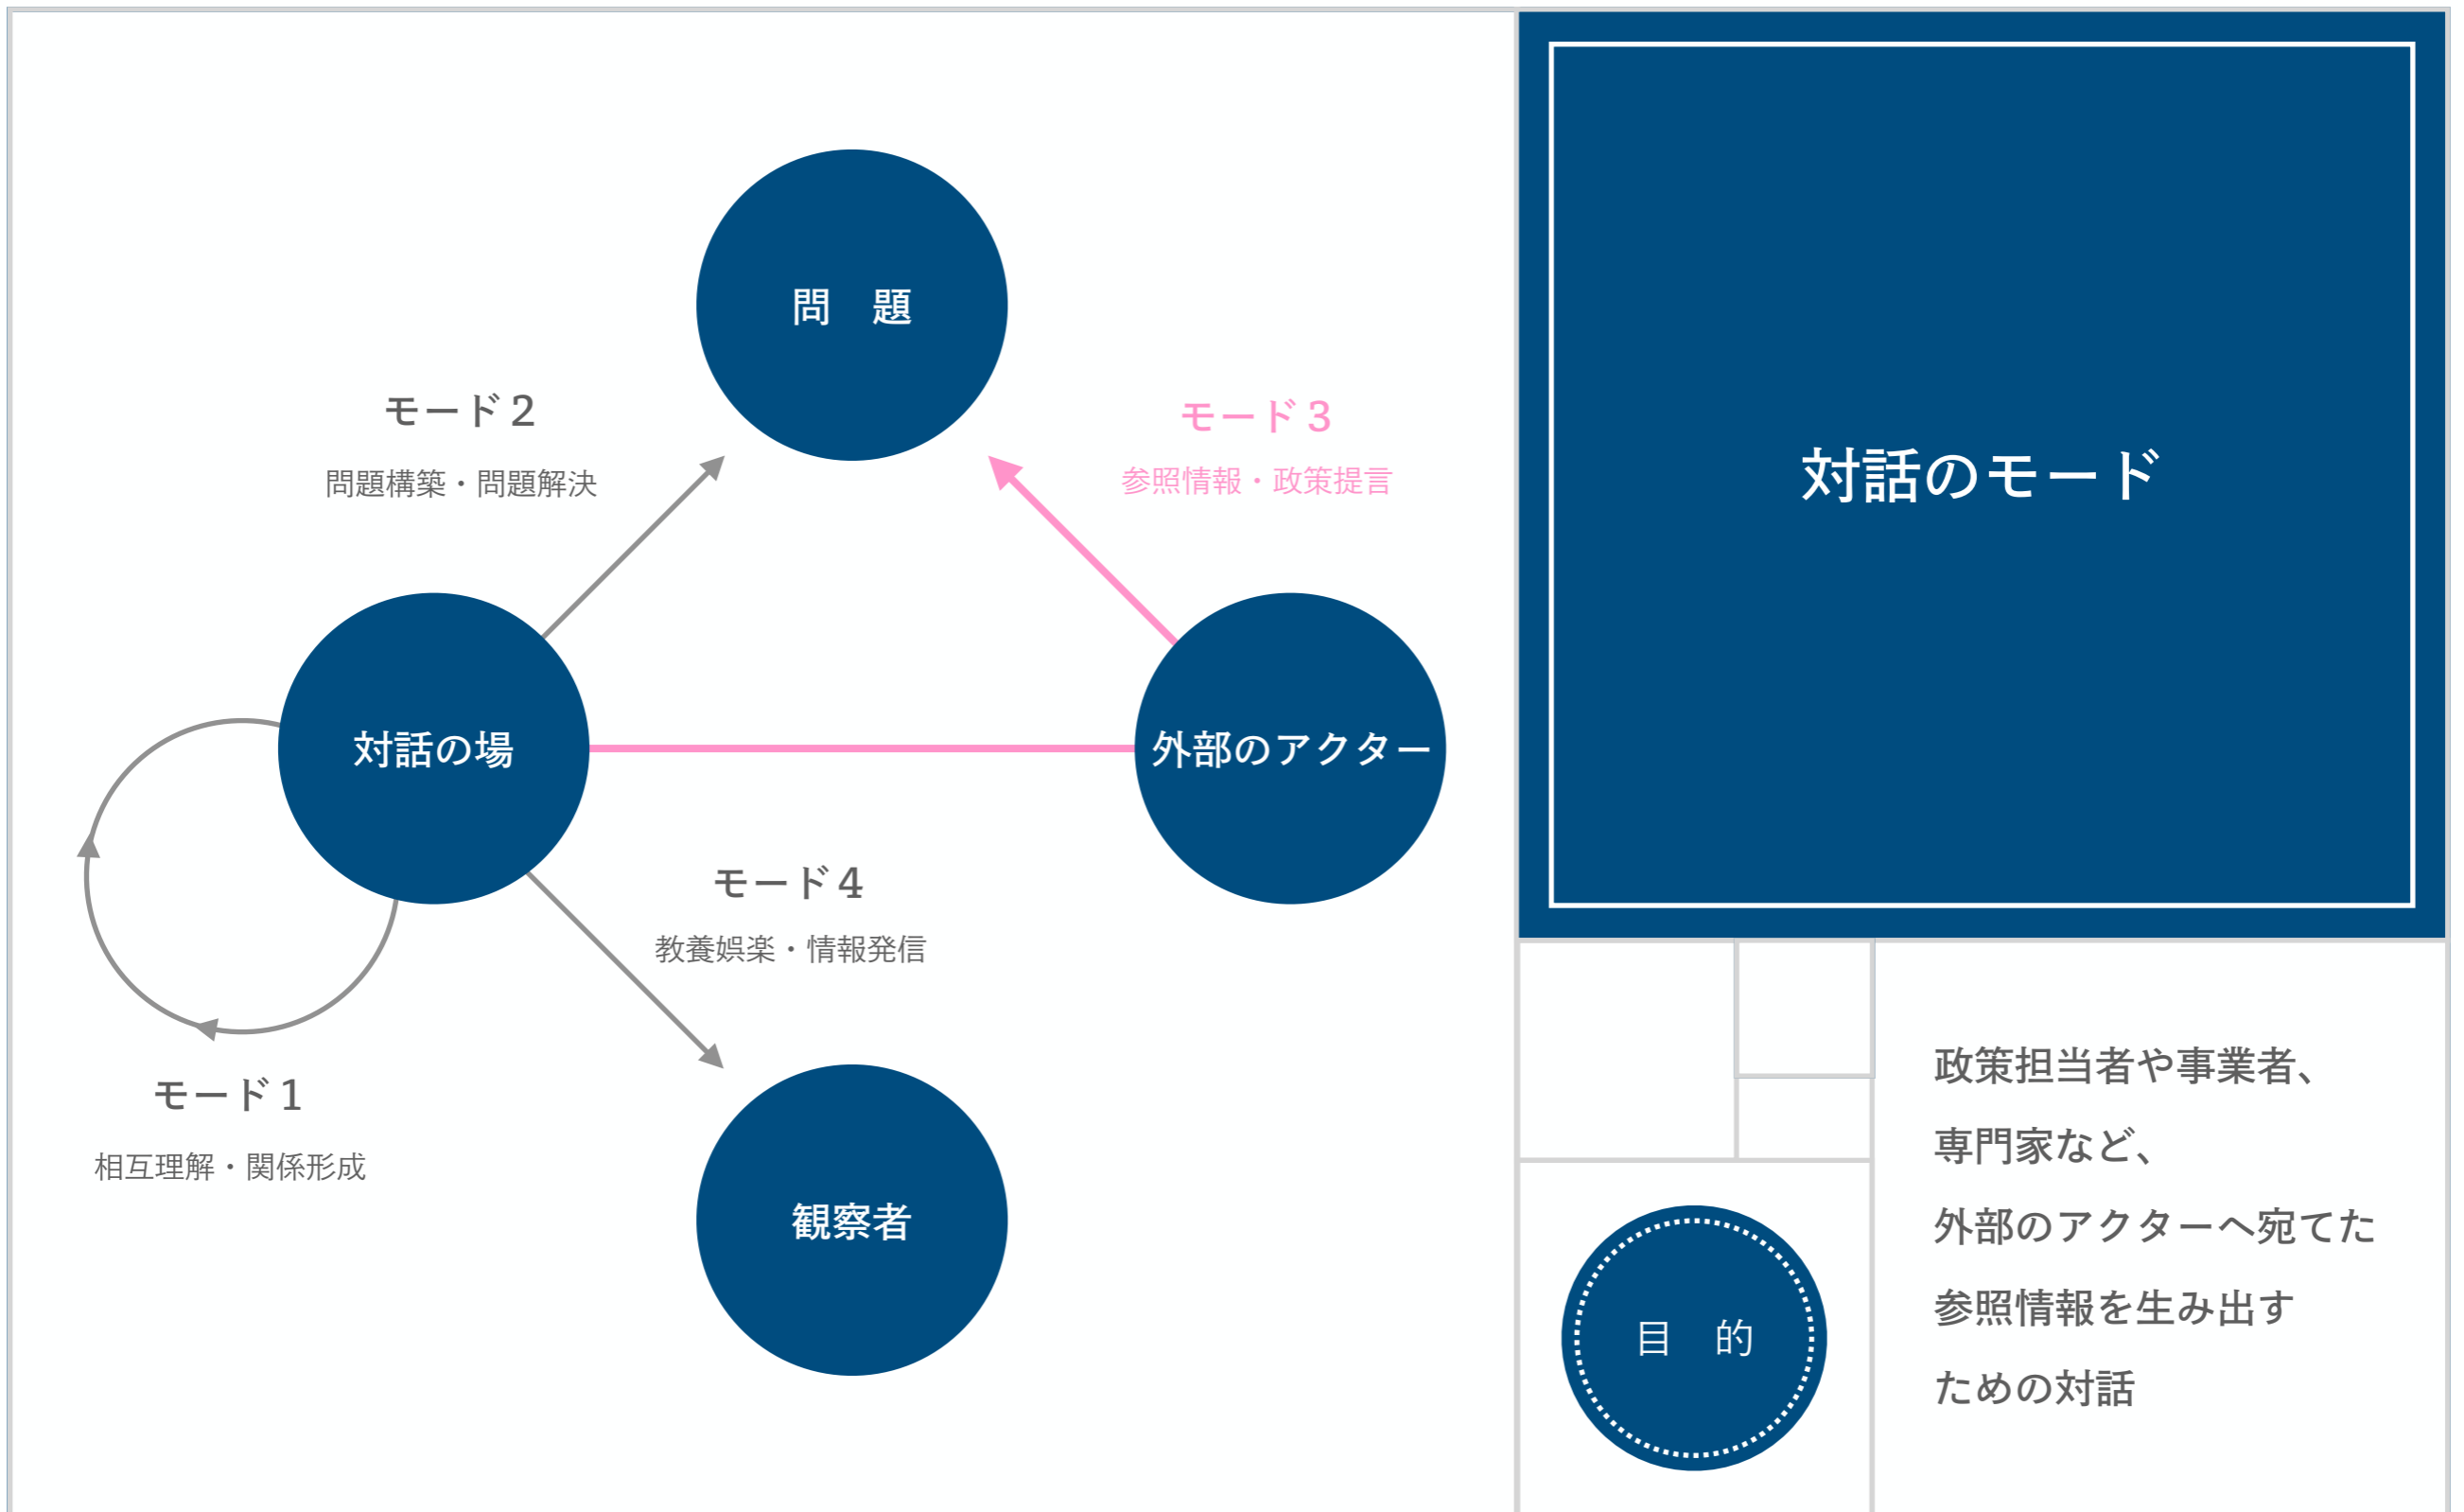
問　題

モード２
問題構築・問題解決

モード３
参照情報・政策提言

対話の場

外部のアクター

モード４
教養娯楽・情報発信

モード１
相互理解・関係形成

観察者

対話のモード

目　的

政策担当者や事業者、
専門家など、
外部のアクターへ宛てた
参照情報を生み出す
ための対話